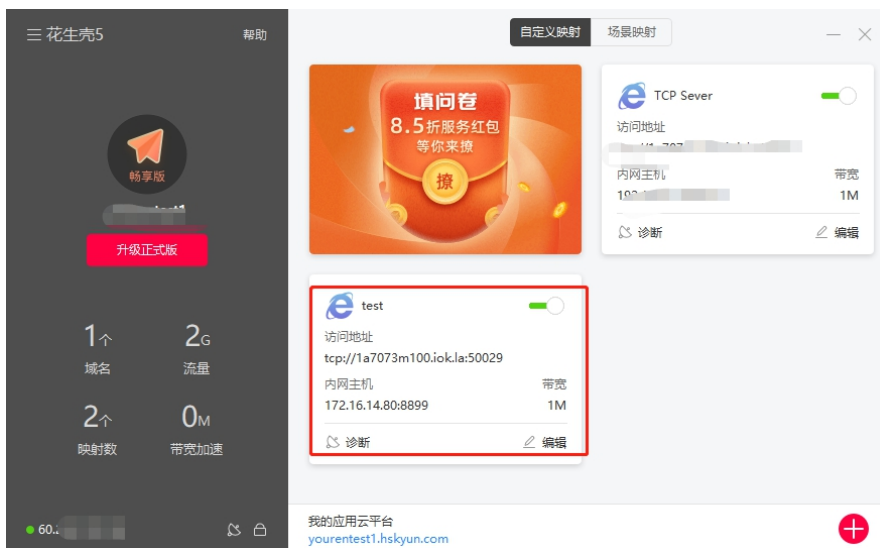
花生壳5

帮助

畅享版

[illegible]

升级正式版

1个
域名

2G
流量

2个
映射数

0M
带宽加速

60.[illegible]

自定义映射

场景映射

填问卷
8.5折服务红包
等你来撩

撩

TCP Sever

访问地址

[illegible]

内网主机

带宽

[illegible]

1M

诊断

编辑

test

访问地址

tcp://1a7073m100.iok.la:50029

内网主机

带宽

172.16.14.80:8899

1M

诊断

编辑

我的应用云平台

yourentest1.hskyun.com